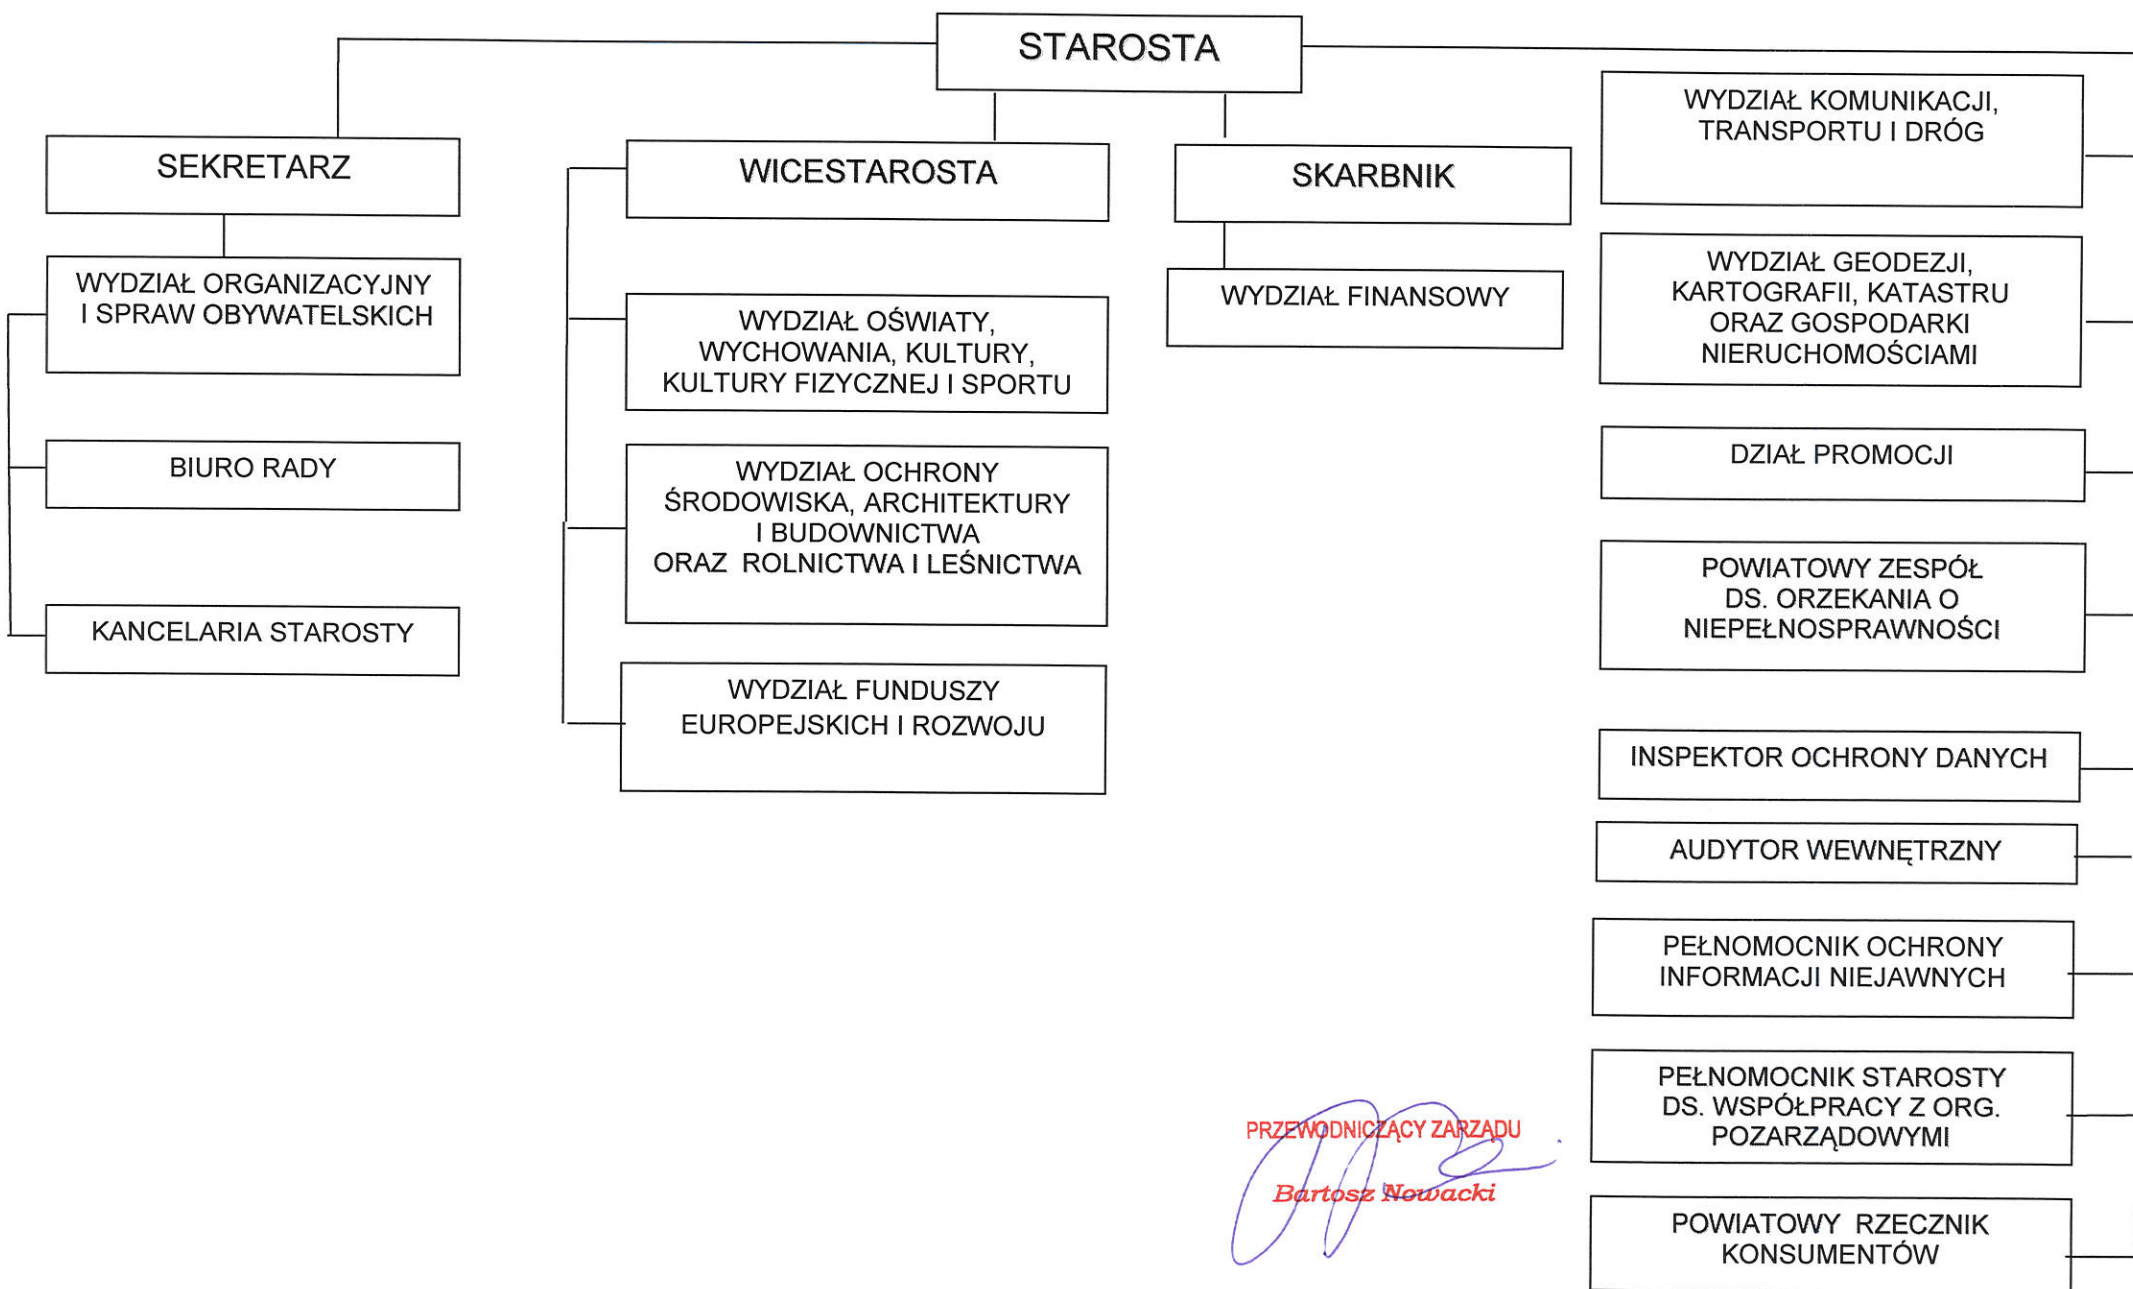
STAROSTA

SEKRETARZ

WYDZIAŁ ORGANIZACYJNY I SPRAW OBYWATELSKICH

BIURO RADY

KANCELARIA STAROSTY

WICESTAROSTA

WYDZIAŁ OŚWIATY, WYCHOWANIA, KULTURY, KULTURY FIZYCZNEJ I SPORTU

WYDZIAŁ OCHRONY ŚRODOWISKA, ARCHITEKTURY I BUDOWNICTWA ORAZ ROLNICTWA I LEŚNICTWA

WYDZIAŁ FUNDUSZY EUROPEJSKICH I ROZWOJU

SKARBNIK

WYDZIAŁ FINANSOWY

WYDZIAŁ KOMUNIKACJI, TRANSPORTU I DRÓG

WYDZIAŁ GEODEZJI, KARTOGRAFII, KATASTRU ORAZ GOSPODARKI NIERUCHOMOŚCIAMI

DZIAŁ PROMOCJI

POWIATOWY ZESPÓŁ DS. ORZEKANIA O NIEPEŁNOSPRAWNOŚCI

INSPEKTOR OCHRONY DANYCH

AUDYTOR WEWNĘTRZNY

PEŁNOMOCNIK OCHRONY INFORMACJI NIEJAWNYCH

PEŁNOMOCNIK STAROSTY DS. WSPÓŁPRACY Z ORG. POZARZĄDOWYMI

POWIATOWY RZECZNIK KONSUMENTÓW

PRZEWODNICZĄCY ZARZĄDU
Bartosz Nowacki